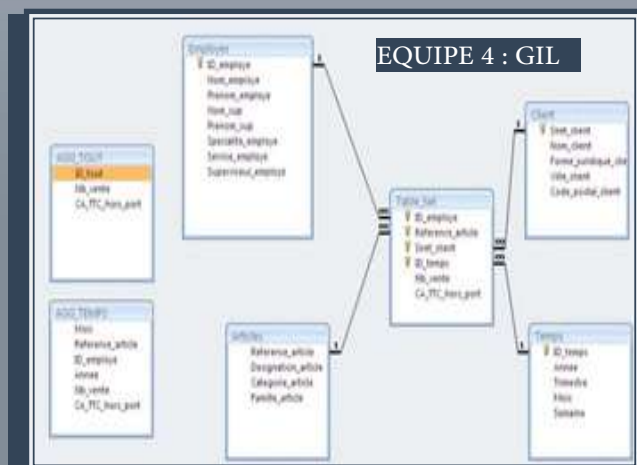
EQUIPE 4 : GIL

Employe
ID_employe
Nom_employe
Prenom_employe
Nom_sup
Prenom_sup
Specialite_employe
Service_employe
Superviseur_employe

AGG_TOUT
ID_tout
Nb_vente
CA_TTC_hors_port

AGG_TEMPS
Mois
Reference_article
ID_employe
Annee
Nb_vente
CA_TTC_hors_port

Table_fait
ID_employe
Reference_article
Siret_client
ID_temps
Nb_vente
CA_TTC_hors_port

Client
Siret_client
Nom_client
Forme_juridique_client
Ville_client
Code_postal_client

Articles
Reference_article
Designation_article
Categorie_article
Famille_article

Temps
ID_temps
Annee
Trimestre
Mois
Semaine

1
1
1
1